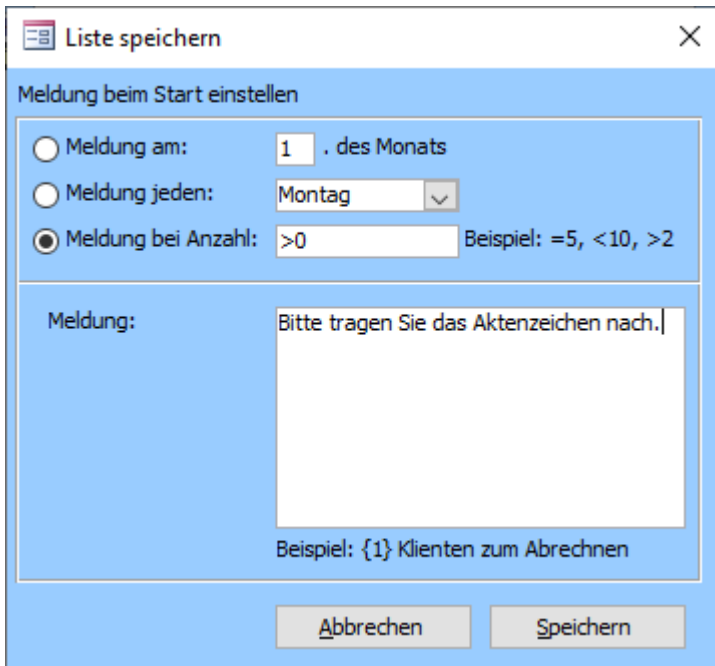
Liste speichern

×

Meldung beim Start einstellen

Meldung am: 1 . des Monats

Meldung jeden: Montag

Meldung bei Anzahl: >0 Beispiel: =5, <10, >2

Meldung:

Bitte tragen Sie das Aktenzeichen nach.

Beispiel: {1} Klienten zum Abrechnen

Abbrechen

Speichern